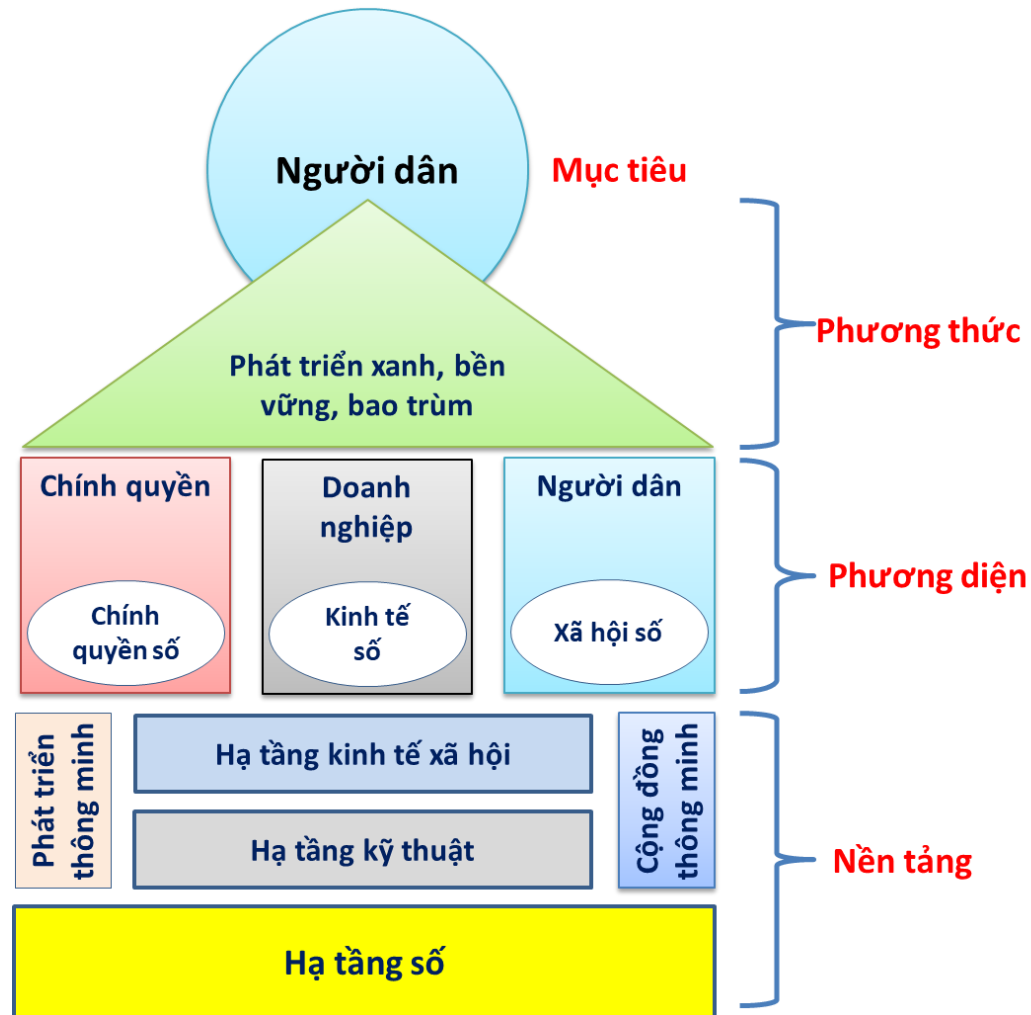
Người dân

Mục tiêu

Phát triển xanh, bền vững, bao trùm

Phương thức

Chính quyền

Chính quyền số

Doanh nghiệp

Kinh tế số

Người dân

Xã hội số

Phương diện

Phát triển thông minh

Hạ tầng kinh tế xã hội

Hạ tầng kỹ thuật

Cộng đồng thông minh

Nền tảng

Hạ tầng số